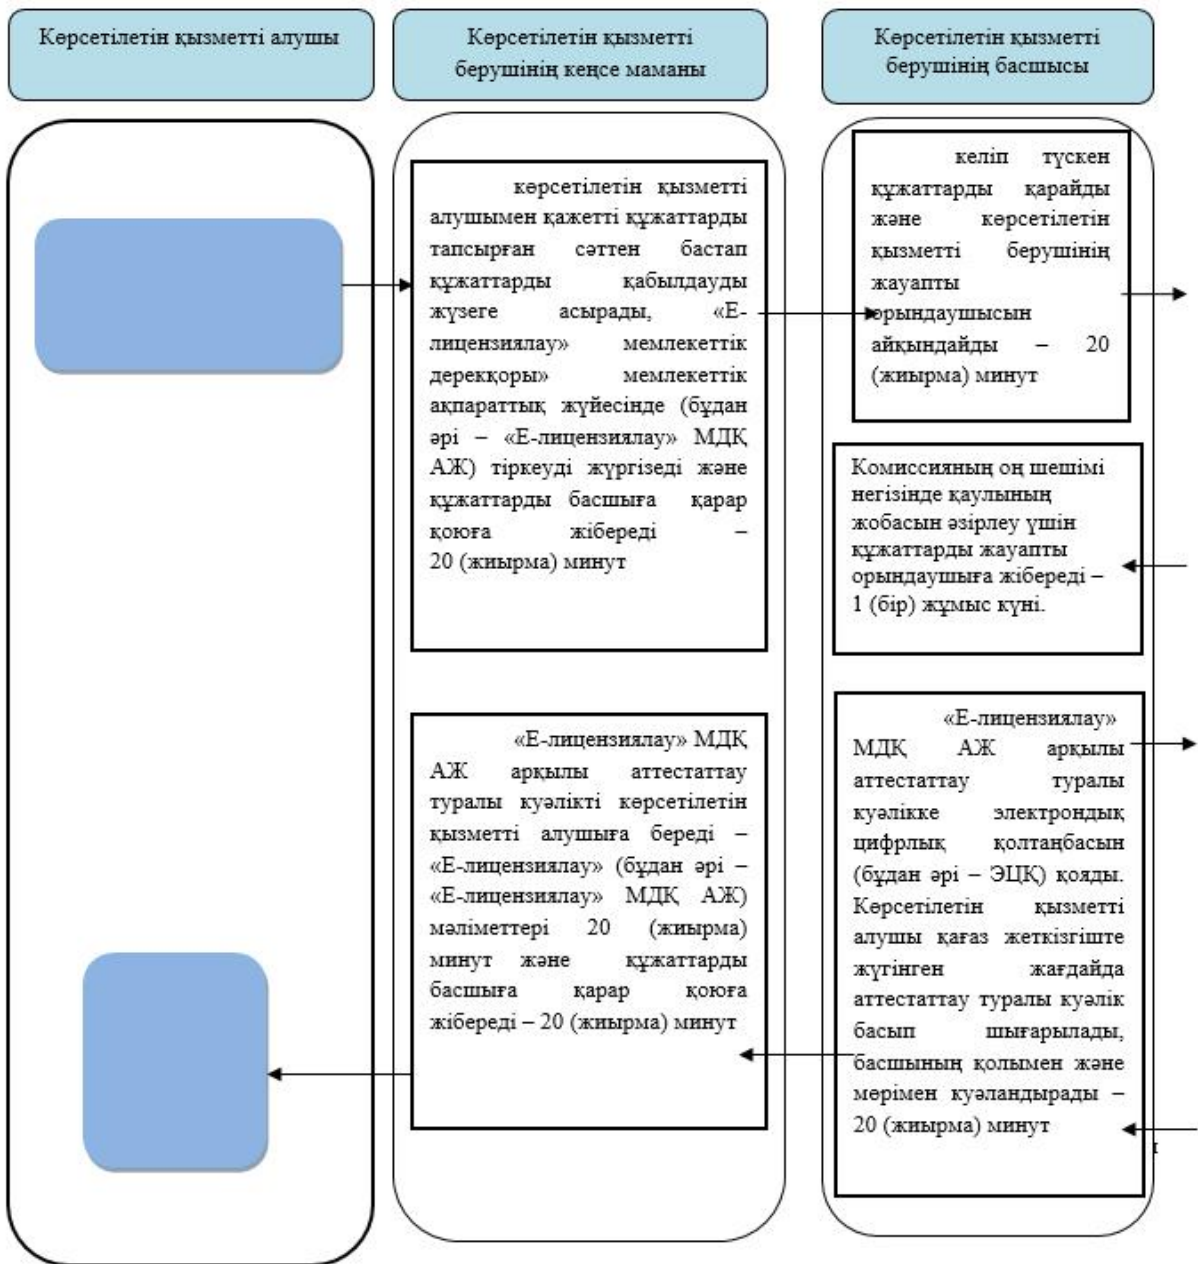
Көрсетілетін қызметті алушы

Көрсетілетін қызметті берушінің кеңсе маманы

Көрсетілетін қызметті берушінің басшысы

көрсетілетін қызметті алушымен қажетті құжаттарды тапсырған сәттен бастап құжаттарды қабылдауды жүзеге асырады, «Е-лицензиялау» мемлекеттік дерекқоры» мемлекеттік ақпараттық жүйесінде (бұдан әрі – «Е-лицензиялау» МДҚ АЖ) тіркеуді жүргізеді және құжаттарды басшыға қарар қоюға жібереді – 20 (жиырма) минут

келіп түскен құжаттарды қарайды және көрсетілетін қызметті берушінің жауапты орындаушысын айқындайды – 20 (жиырма) минут

Комиссияның оң шешімі негізінде қаулының жобасын әзірлеу үшін құжаттарды жауапты орындаушыға жібереді – 1 (бір) жұмыс күні.

«Е-лицензиялау» МДҚ АЖ арқылы аттестаттау туралы куәлікті көрсетілетін қызметті алушыға береді – «Е-лицензиялау» (бұдан әрі – «Е-лицензиялау» МДҚ АЖ) мәліметтері 20 (жиырма) минут және құжаттарды басшыға қарар қоюға жібереді – 20 (жиырма) минут

«Е-лицензиялау» МДҚ АЖ арқылы аттестаттау туралы куәлікке электрондық цифрлық қолтаңбасын (бұдан әрі – ЭЦҚ) қояды. Көрсетілетін қызметті алушы қағаз жеткізгіште жүгінген жағдайда аттестаттау туралы куәлік басып шығарылады, басшының қолымен және мөрімен куәландырады – 20 (жиырма) минут